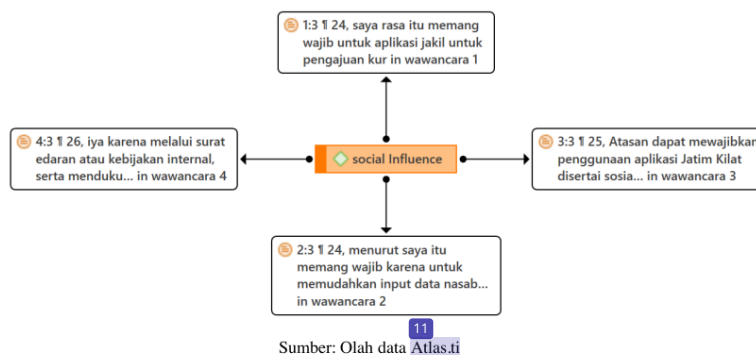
1:3 ¶ 24, saya rasa itu memang wajib untuk aplikasi jakil untuk pengajuan kur in wawancara 1

4:3 ¶ 26, iya karena melalui surat edaran atau kebijakan internal, serta menduku... in wawancara 4

social Influence

3:3 ¶ 25, Atasan dapat mewajibkan penggunaan aplikasi Jatim Kilat disertai sosia... in wawancara 3

2:3 ¶ 24, menurut saya itu memang wajib karena untuk memudahkan input data nasab... in wawancara 2

11

Sumber: Olah data Atlas.ti